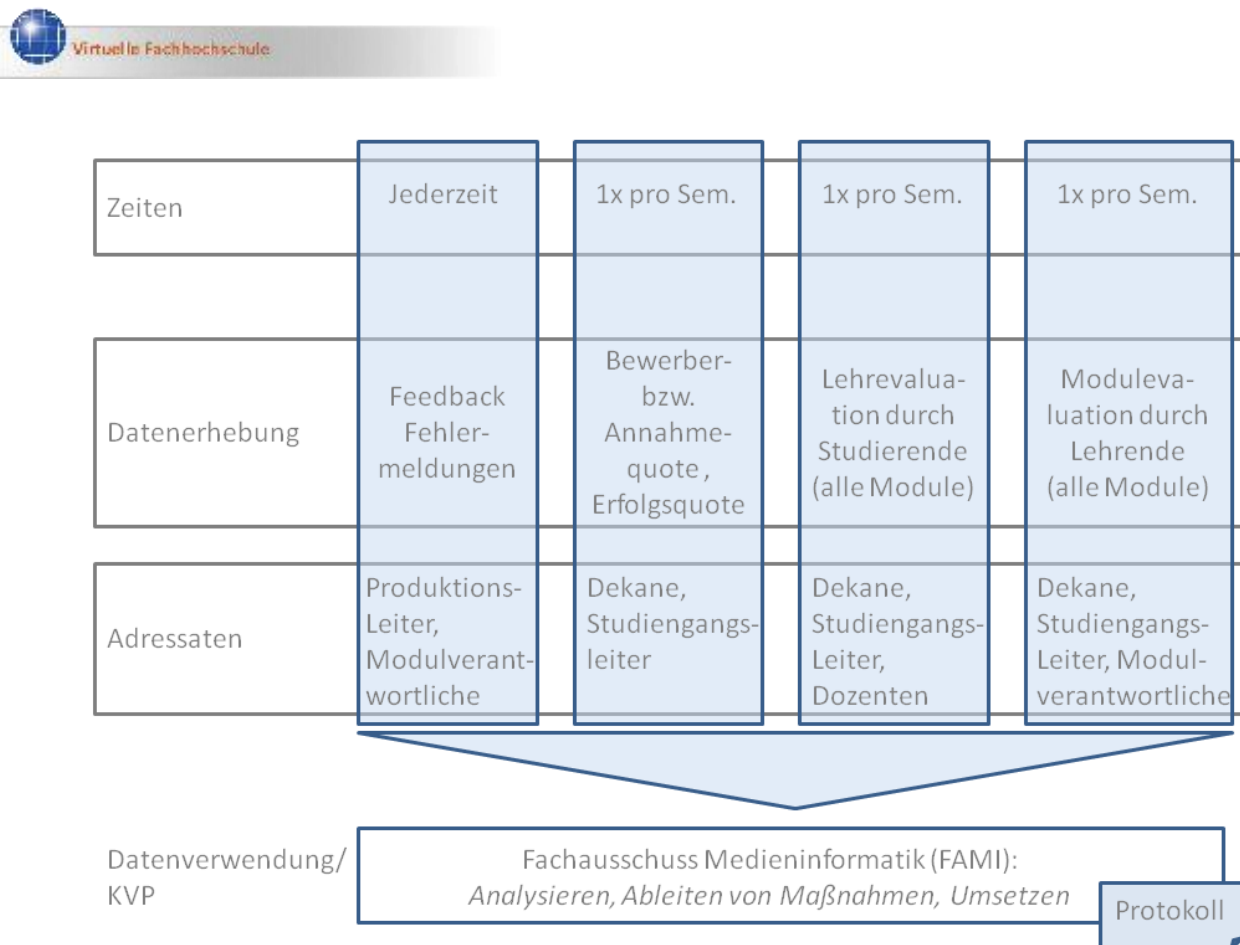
Virtuelle Fachhochschule

| | | | | |
|---|---|---|---|---|
| Zeiten | Jederzeit | 1x pro Sem. | 1x pro Sem. | 1x pro Sem. |
| Datenerhebung | Feedback Fehlermeldungen | Bewerber- bzw. Annahmequote , Erfolgsquote | Lehrevaluation durch Studierende (alle Module) | Moduleva­luation durch Lehrende (alle Module) |
| Adressaten | Produktions-Leiter, Modulverantwortliche | Dekane, Studiengangsleiter | Dekane, Studiengangs-Leiter, Dozenten | Dekane, Studiengangs-Leiter, Modulverantwortliche |

Datenverwendung/ KVP

Fachausschuss Medieninformatik (FAMI):
*Analysieren, Ableiten von Maßnahmen, Umsetzen*

Protokoll